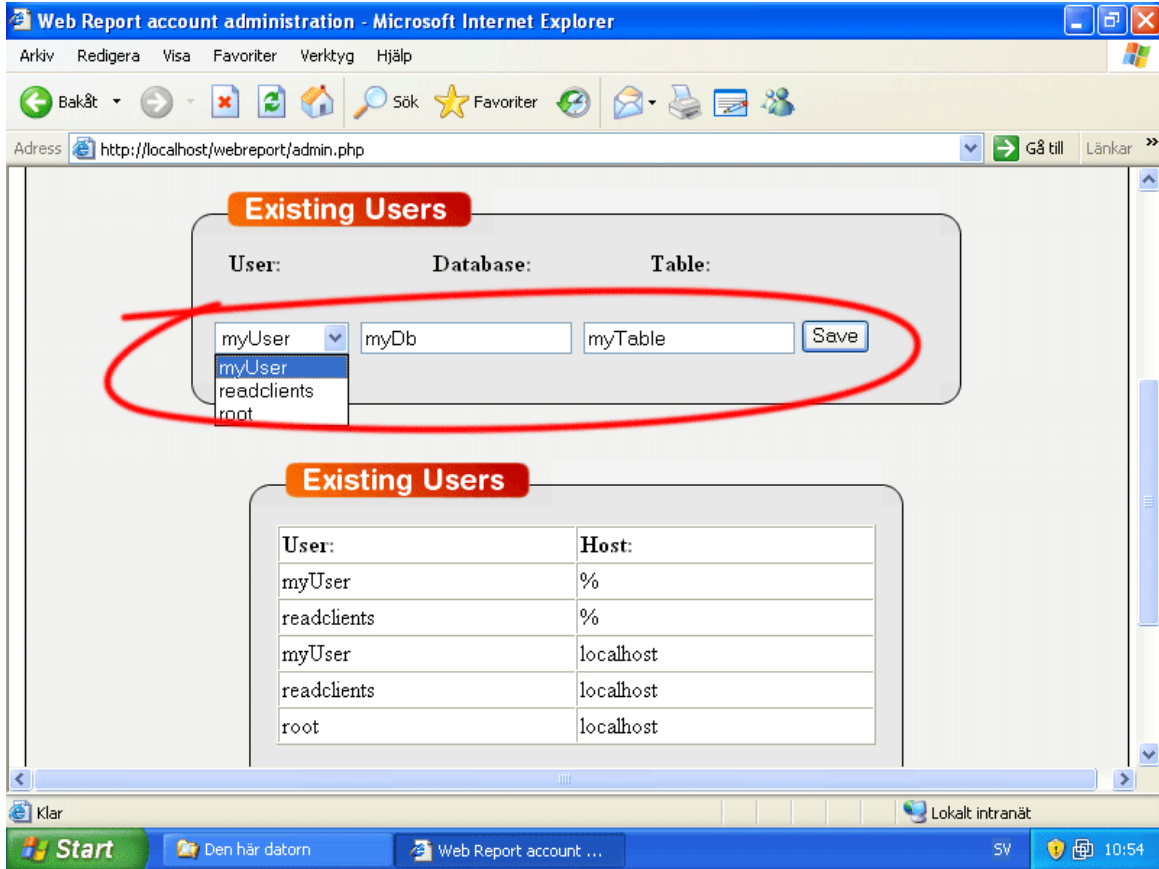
Web Report account administration - Microsoft Internet Explorer

Arkiv Redigera Visa Favoriter Verktyg Hjälp

Bakåt Sök Favoriter

Adress http://localhost/webreport/admin.php Gå till Länkar

Existing Users

User: Database: Table:

myUser myDb myTable Save

myUser
readclients
root

Existing Users

| User: | Host: |
|---|---|
| myUser | % |
| readclients | % |
| myUser | localhost |
| readclients | localhost |
| root | localhost |

Klar Lokalt intranät

Start Den här datorn Web Report account ... SV 10:54